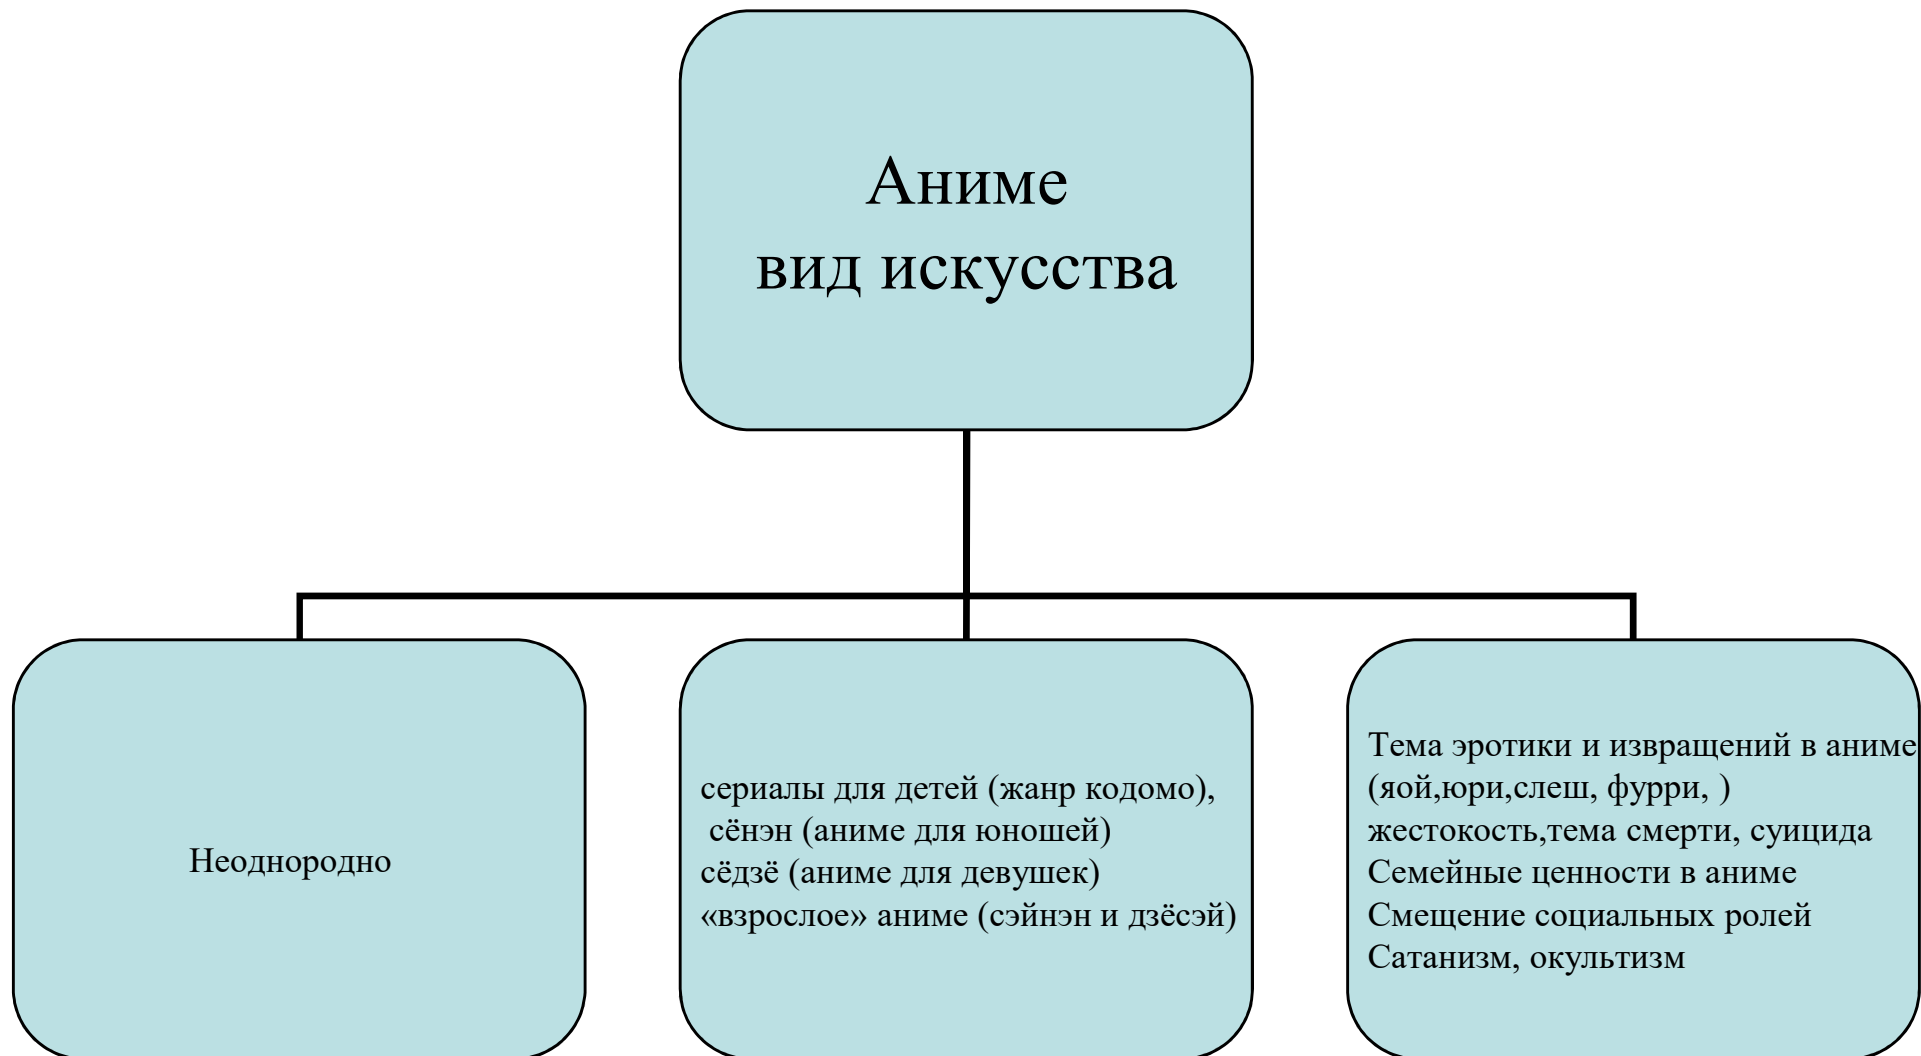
Аниме
вид искусства

Неоднородно

сериалы для детей (жанр кодомо),
сёнэн (аниме для юношей)
сёдзё (аниме для девушек)
«взрослое» аниме (сэйнэн и дзёсэй)

Тема эротики и извращений в аниме
(яой,юри,слеш, фурри, )
жестокость,тема смерти, суицида
Семейные ценности в аниме
Смещение социальных ролей
Сатанизм, окультизм